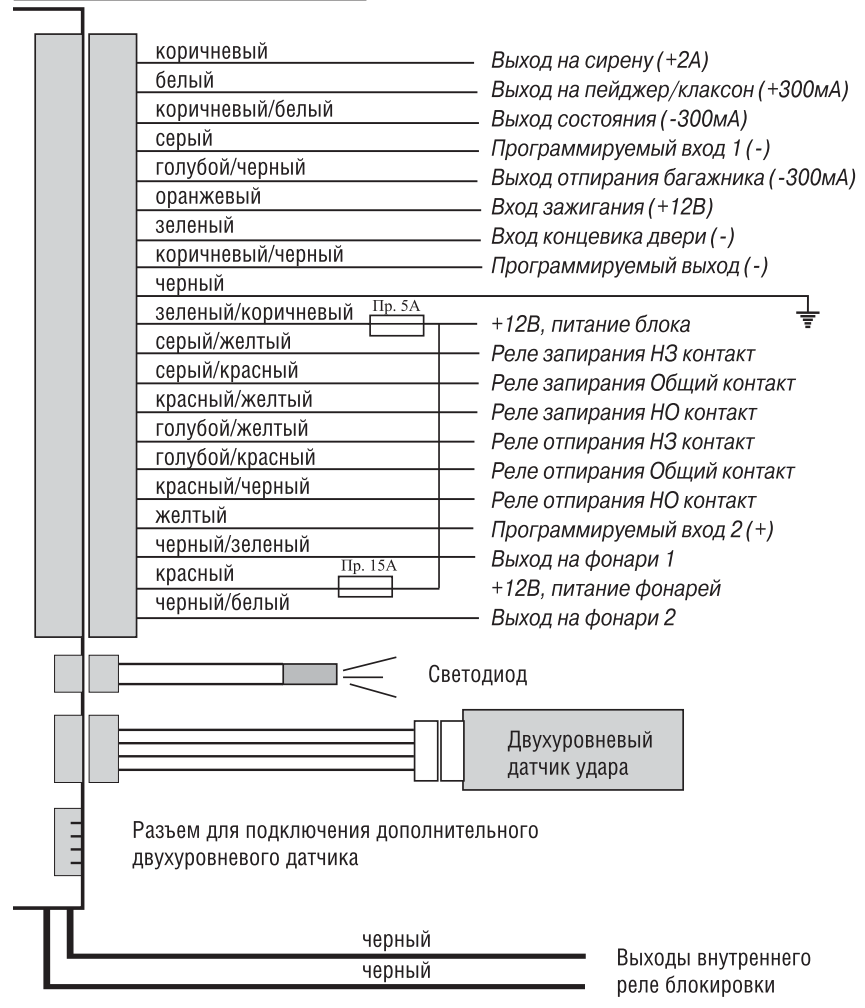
коричневый — Выход на сирену (+2А)
белый — Выход на пейджер/клаксон (+300мА)
коричневый/белый — Выход состояния (-300мА)
серый — Программируемый вход 1 (-)
голубой/черный — Выход отпирания багажника (-300мА)
оранжевый — Вход зажигания (+12В)
зеленый — Вход концевика двери (-)
коричневый/черный — Программируемый выход (-)
черный
зеленый/коричневый — Пр. 5А — +12В, питание блока
серый/желтый — Реле запирания НЗ контакт
серый/красный — Реле запирания Общий контакт
красный/желтый — Реле запирания НО контакт
голубой/желтый — Реле отпирания НЗ контакт
голубой/красный — Реле отпирания Общий контакт
красный/черный — Реле отпирания НО контакт
желтый — Программируемый вход 2 (+)
черный/зеленый — Выход на фонари 1
красный — Пр. 15А — +12В, питание фонарей
черный/белый — Выход на фонари 2

Светодиод

Двухуровневый датчик удара

Разъем для подключения дополнительного двухуровневого датчика

черный
черный
Выходы внутреннего реле блокировки